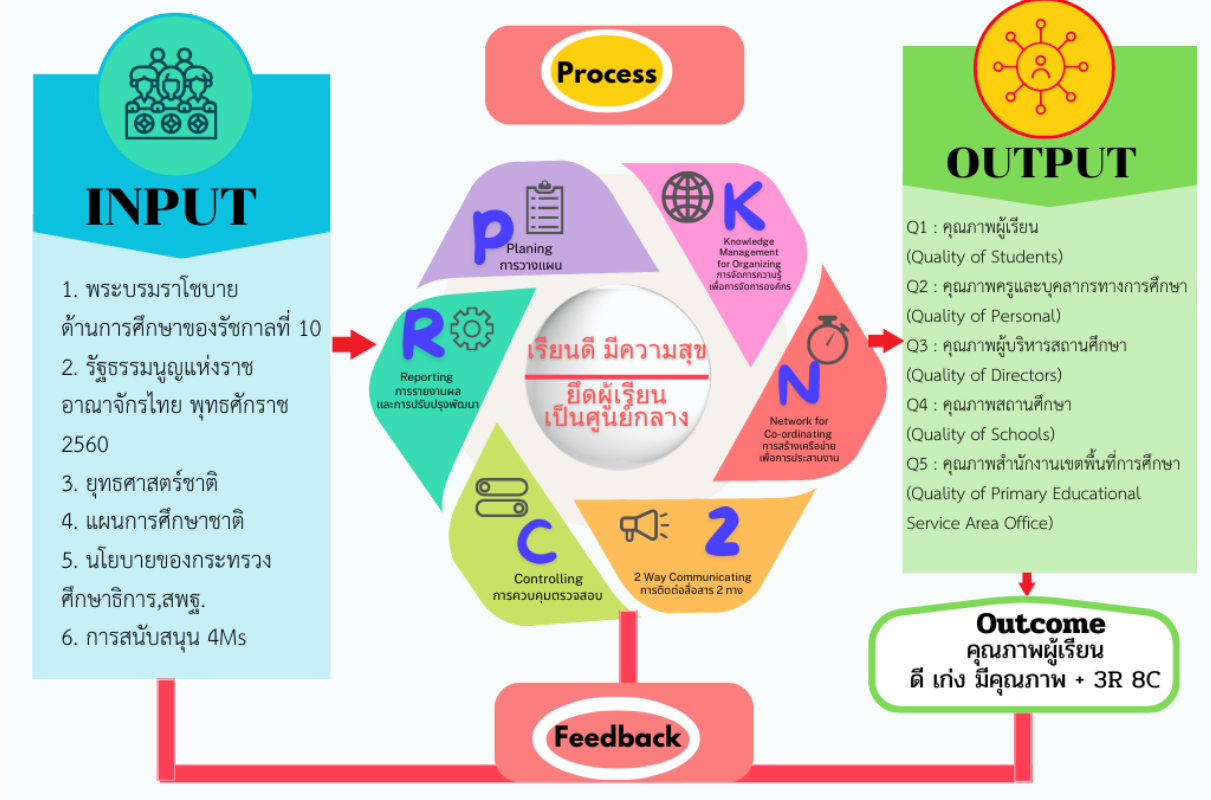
INPUT

1. พระบรมราโชบาย ด้านการศึกษาของรัชกาลที่ 10
2. รัฐธรรมนูญแห่งราชอาณาจักรไทย พุทธศักราช 2560
3. ยุทธศาสตร์ชาติ
4. แผนการศึกษาชาติ
5. นโยบายของกระทรวงศึกษาธิการ,สพฐ.
6. การสนับสนุน 4Ms

Process

P
Planing
การวางแผน

K
Knowledge Management for Organizing
การจัดการความรู้เพื่อการจัดการองค์กร

N
Network for Co-ordinating
การสร้างเครือข่ายเพื่อการประสานงาน

2
2 Way Communicating
การติดต่อสื่อสาร 2 ทาง

C
Controlling
การควบคุมตรวจสอบ

R
Reporting
การรายงานผลและการปรับปรุงพัฒนา

เรียนดี มีความสุข
ยึดผู้เรียนเป็นศูนย์กลาง

OUTPUT

Q1 : คุณภาพผู้เรียน (Quality of Students)
Q2 : คุณภาพครูและบุคลากรทางการศึกษา (Quality of Personal)
Q3 : คุณภาพผู้บริหารสถานศึกษา (Quality of Directors)
Q4 : คุณภาพสถานศึกษา (Quality of Schools)
Q5 : คุณภาพสำนักงานเขตพื้นที่การศึกษา (Quality of Primary Educational Service Area Office)

Outcome
คุณภาพผู้เรียน
ดี เก่ง มีคุณภาพ + 3R 8C

Feedback